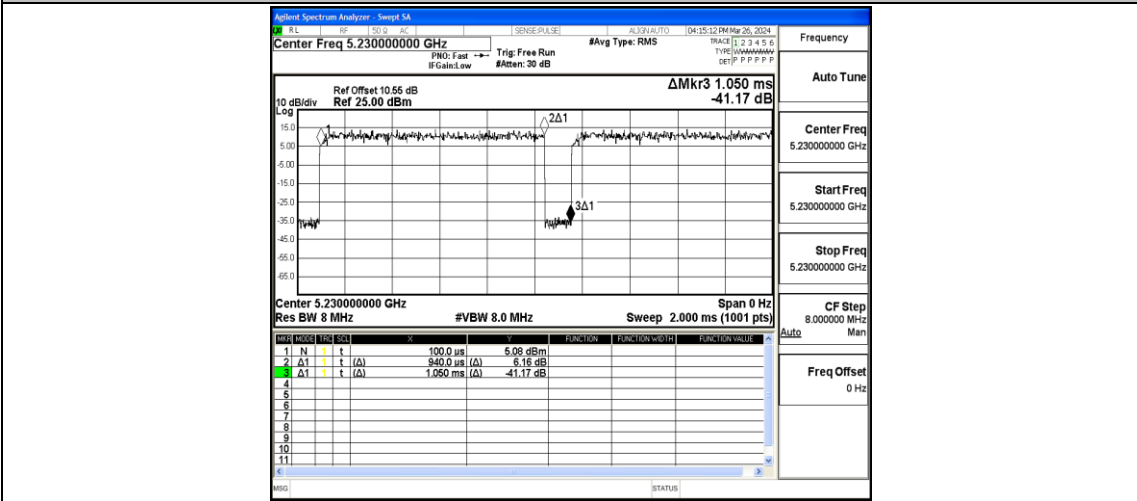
Agilent Spectrum Analyzer - Swept SA

RL RF 50 Ω AC SENSE:PULSE ALIGN AUTO 04:15:12 PM Mar 26, 2024

Center Freq 5.230000000 GHz

PNO: Fast
IFGain:Low

Trig: Free Run
#Atten: 30 dB

#Avg Type: RMS

TRACE 1 2 3 4 5 6
TYPE WWWWWW
DET P P P P P P

Frequency

Ref Offset 10.55 dB
10 dB/div Ref 25.00 dBm

ΔMkr3 1.050 ms
-41.17 dB

Log
15.0
5.00
-5.00
-15.0
-25.0
-35.0
-45.0
-55.0
-65.0

1
2Δ1
3Δ1

Center 5.230000000 GHz
Res BW 8 MHz
#VBW 8.0 MHz
Span 0 Hz
Sweep 2.000 ms (1001 pts)

| MKR | MODE | TRC | SCL | X | | Y | FUNCTION | FUNCTION WIDTH | FUNCTION VALUE |
|---|---|---|---|---|---|---|---|---|---|
| 1 | N | 1 | t | | 100.0 µs | 5.08 dBm | | | |
| 2 | Δ1 | 1 | t | (Δ) | 940.0 µs (Δ) | 6.16 dB | | | |
| 3 | Δ1 | 1 | t | (Δ) | 1.050 ms (Δ) | -41.17 dB | | | |
| 4 | | | | | | | | | |
| 5 | | | | | | | | | |
| 6 | | | | | | | | | |
| 7 | | | | | | | | | |
| 8 | | | | | | | | | |
| 9 | | | | | | | | | |
| 10 | | | | | | | | | |
| 11 | | | | | | | | | |

Auto Tune

Center Freq
5.230000000 GHz

Start Freq
5.230000000 GHz

Stop Freq
5.230000000 GHz

CF Step
8.000000 MHz
Auto Man

Freq Offset
0 Hz

MSG
STATUS